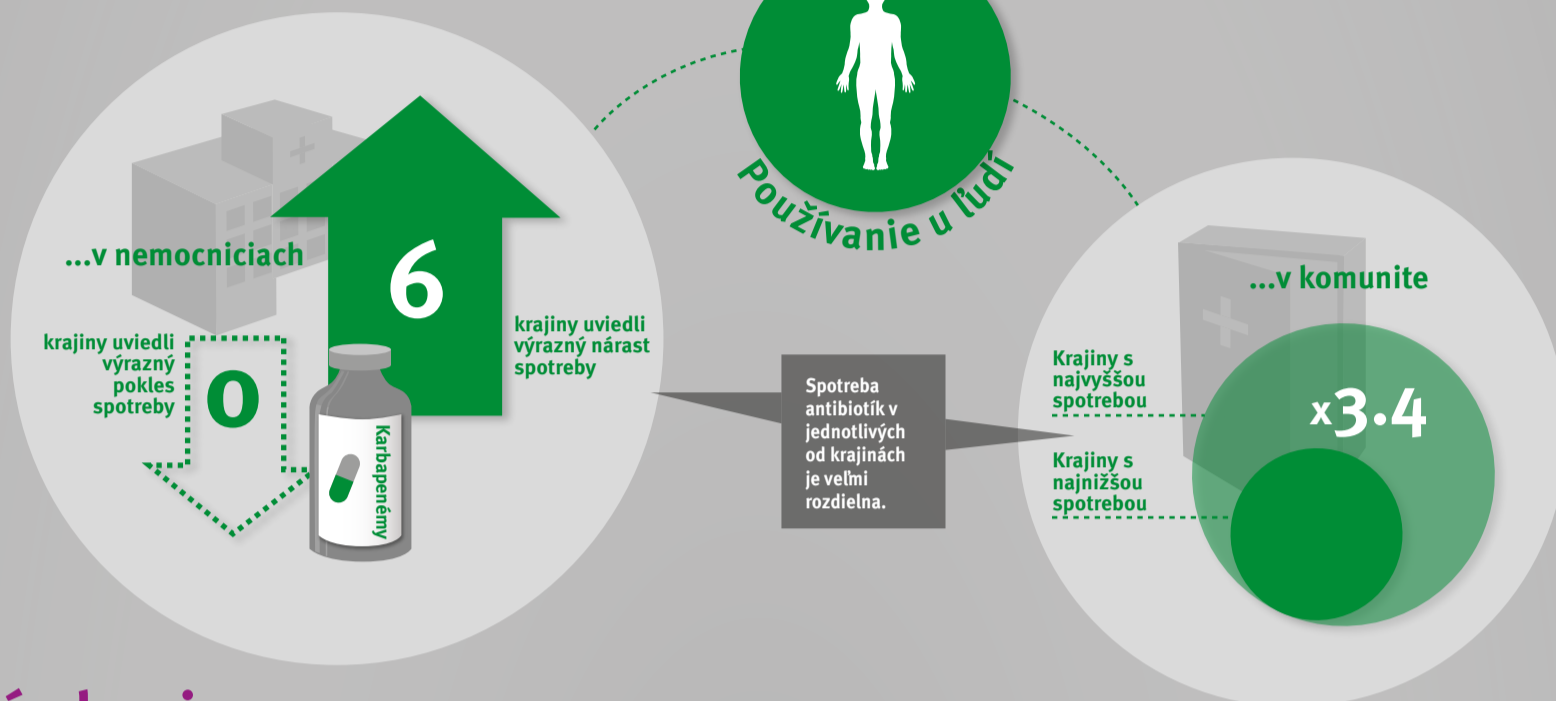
Používanie u ľudí

...v nemocniciach

krajiny uviedli výrazný pokles spotreby

0

6

krajiny uviedli výrazný nárast spotreby

Karbapenémy

Spotreba antibiotík v jednotlivých od krajinách je veľmi rozdielna.

...v komunite

Krajiny s najvyššou spotrebou

x3.4

Krajiny s najnižšou spotrebou

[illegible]